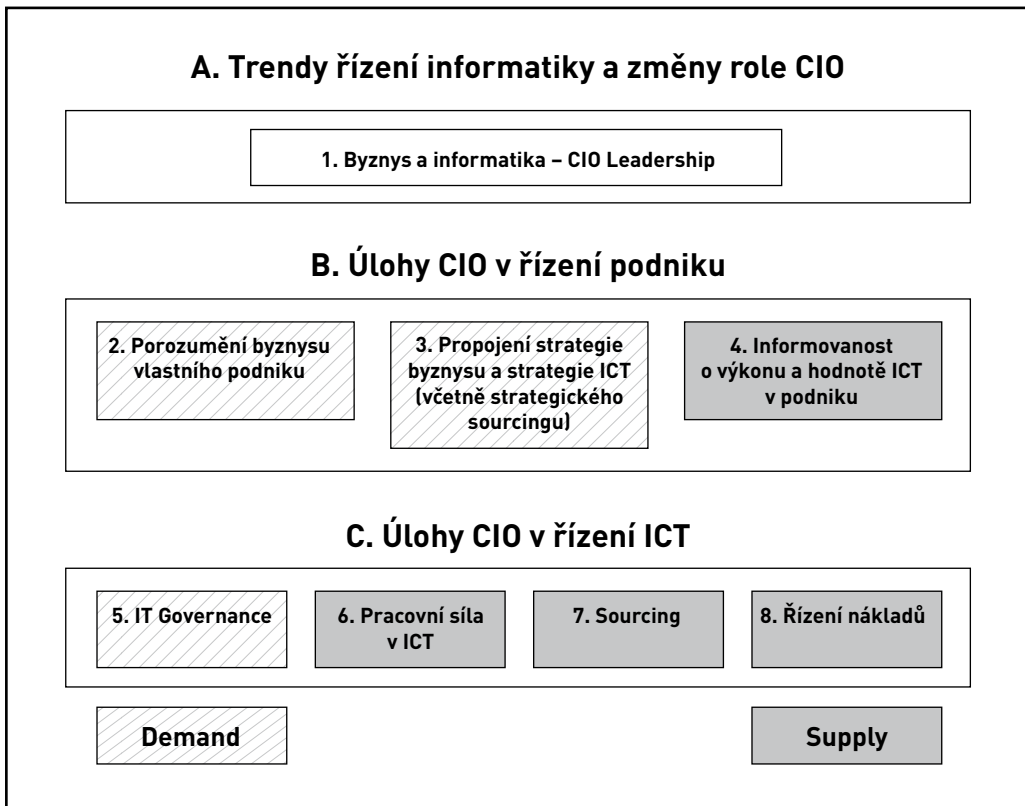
A. Trendy řízení informatiky a změny role CIO

1. Byznys a informatika – CIO Leadership

B. Úlohy CIO v řízení podniku

2. Porozumění byznysu vlastního podniku

3. Propojení strategie byznysu a strategie ICT (včetně strategického sourcingu)

4. Informovanost o výkonu a hodnotě ICT v podniku

C. Úlohy CIO v řízení ICT

5. IT Governance

6. Pracovní síla v ICT

7. Sourcing

8. Řízení nákladů

Demand

Supply